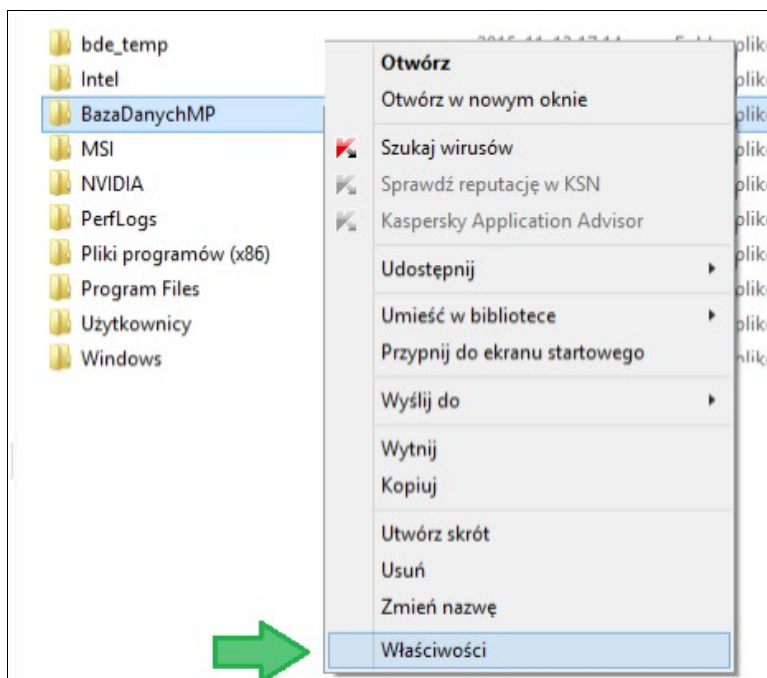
bde_temp
Intel
BazaDanychMP
MSI
NVIDIA
PerfLogs
Pliki programów (x86)
Program Files
Użytkownicy
Windows

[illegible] plik
plik
plik
plik
plik
plik
plik
plik
plik
plik

Otwórz
Otwórz w nowym oknie
Szukaj wirusów
Sprawdź reputację w KSN
Kaspersky Application Advisor
Udostępnij
Umieść w bibliotece
Przypnij do ekranu startowego
Wyślij do
Wytnij
Kopiuj
Utwórz skrót
Usuń
Zmień nazwę
Właściwości